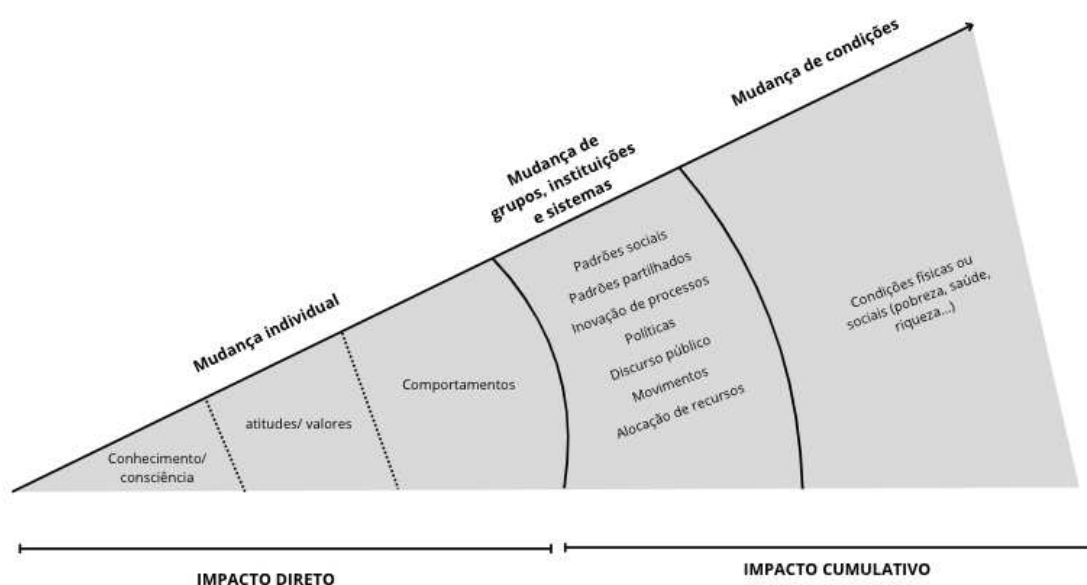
Mudança de condições

Mudança de grupos, instituições e sistemas

Mudança individual

Conhecimento/ consciência

atitudes/ valores

Comportamentos

Padrões sociais
Padrões partilhados
Inovação de processos
Políticas
Discurso público
Movimentos
Alocação de recursos

Condições físicas ou sociais (pobreza, saúde, riqueza...)

IMPACTO DIRETO

IMPACTO CUMULATIVO